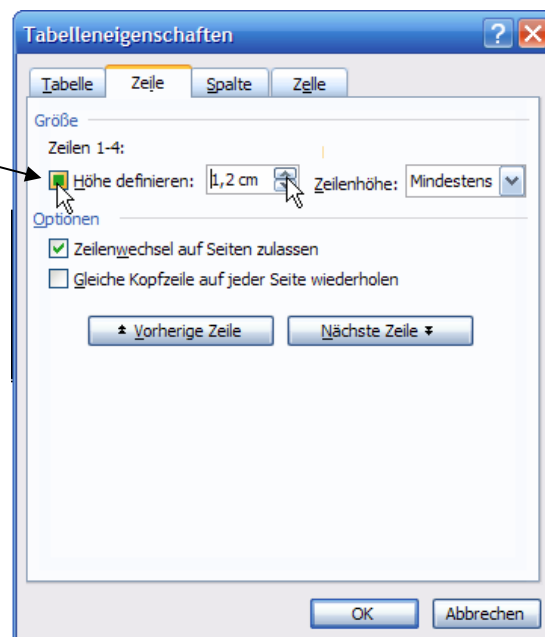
Tabelleneigenschaften

? X

Tabelle | Zeile | Spalte | Zelle

Größe

Zeilen 1-4:

Höhe definieren: 1,2 cm Zeilenhöhe: Mindestens

Optionen

Zeilenwechsel auf Seiten zulassen

Gleiche Kopfzeile auf jeder Seite wiederholen

Vorherige Zeile

Nächste Zeile

OK

Abbrechen